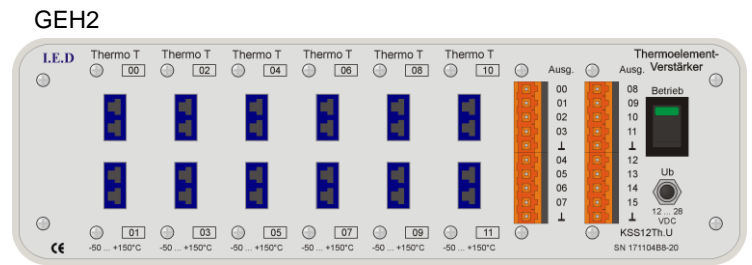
GEH2

I.E.D

Thermo T 00
Thermo T 02
Thermo T 04
Thermo T 06
Thermo T 08
Thermo T 10

Ausg.
00
01
02
03
⊥
04
05
06
07
⊥

Ausg.
08
09
10
11
⊥
12
13
14
15
⊥

Thermoelement-Verstärker

Betrieb

Ub

12 ... 28 VDC

01 -50 ... +150°C
03 -50 ... +150°C
05 -50 ... +150°C
07 -50 ... +150°C
09 -50 ... +150°C
11 -50 ... +150°C

CE

KSS12Th.U
SN 17110488-20